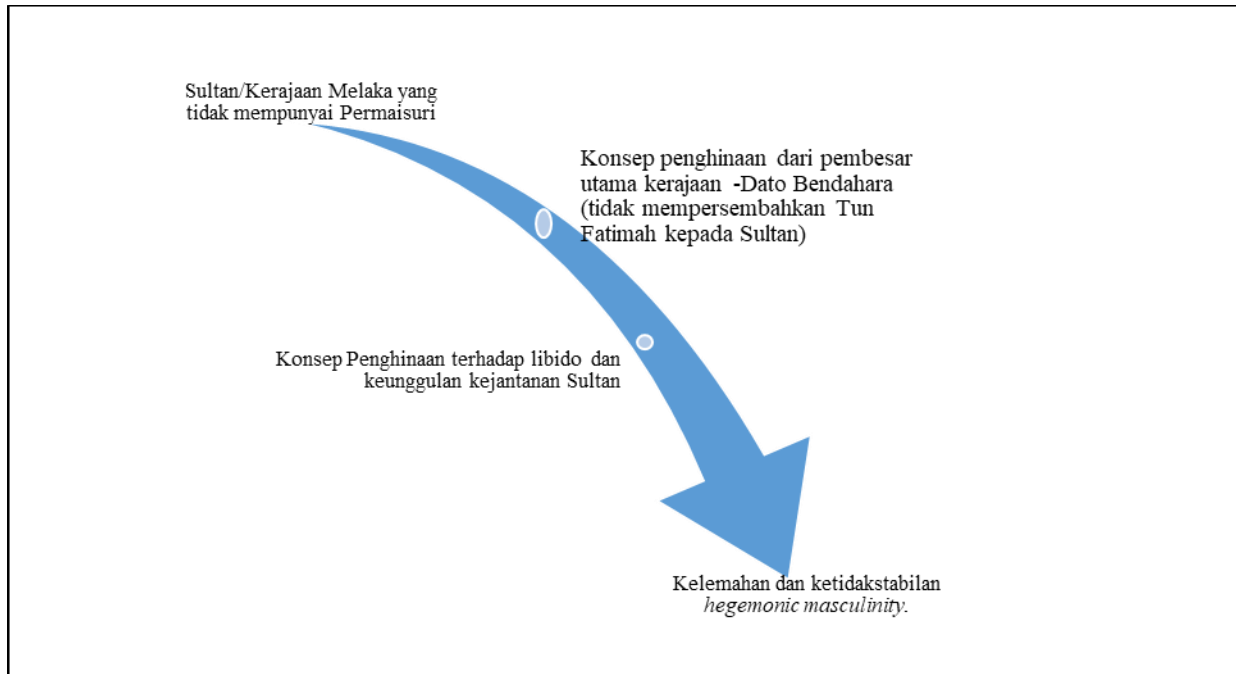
Sultan/Kerajaan Melaka yang tidak mempunyai Permaisuri

Konsep penghinaan dari pembesar utama kerajaan -Dato Bendahara (tidak mempersembahkan Tun Fatimah kepada Sultan)

Konsep Penghinaan terhadap libido dan keunggulan kejantanan Sultan

Kelemahan dan ketidakstabilan *hegemonic masculinity*.